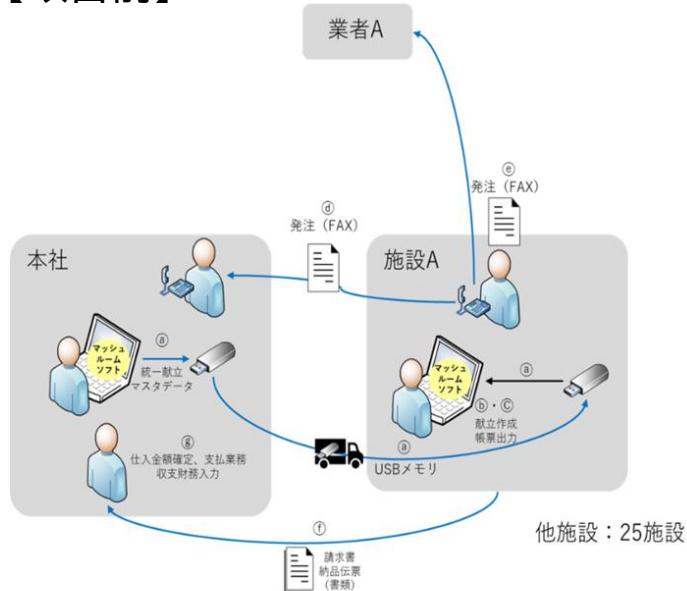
【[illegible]】

業者A

ⓔ
発注（FAX）

ⓓ
発注（FAX）

本社

施設A

ⓐ
マッシュルームソフト
統一献立マスタデータ

マッシュルームソフト

ⓐ

ⓑ・ⓒ
献立作成
帳票出力

ⓖ
仕入金額確定、支払業務
収支財務入力

ⓐ
USBメモリ

他施設：25施設

ⓕ
請求書
納品伝票
（書類）